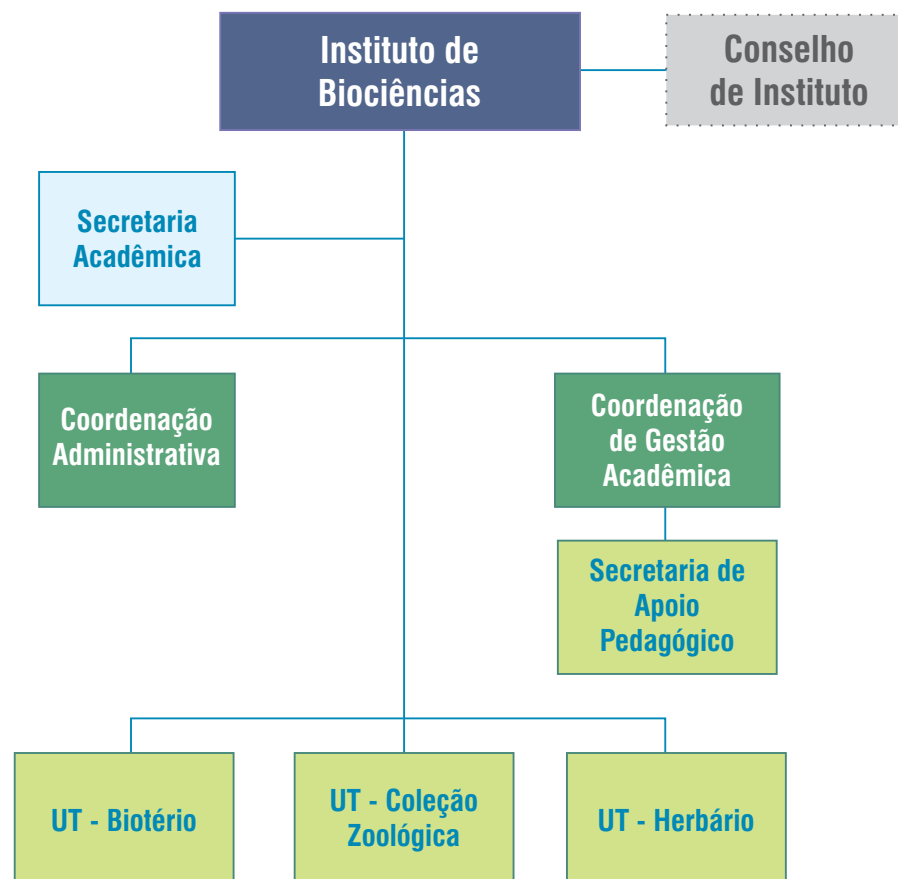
Instituto de Biociências

Conselho de Instituto

Secretaria Acadêmica

Coordenação Administrativa

Coordenação de Gestão Acadêmica

Secretaria de Apoio Pedagógico

UT - Biotério

UT - Coleção Zoológica

UT - Herbário